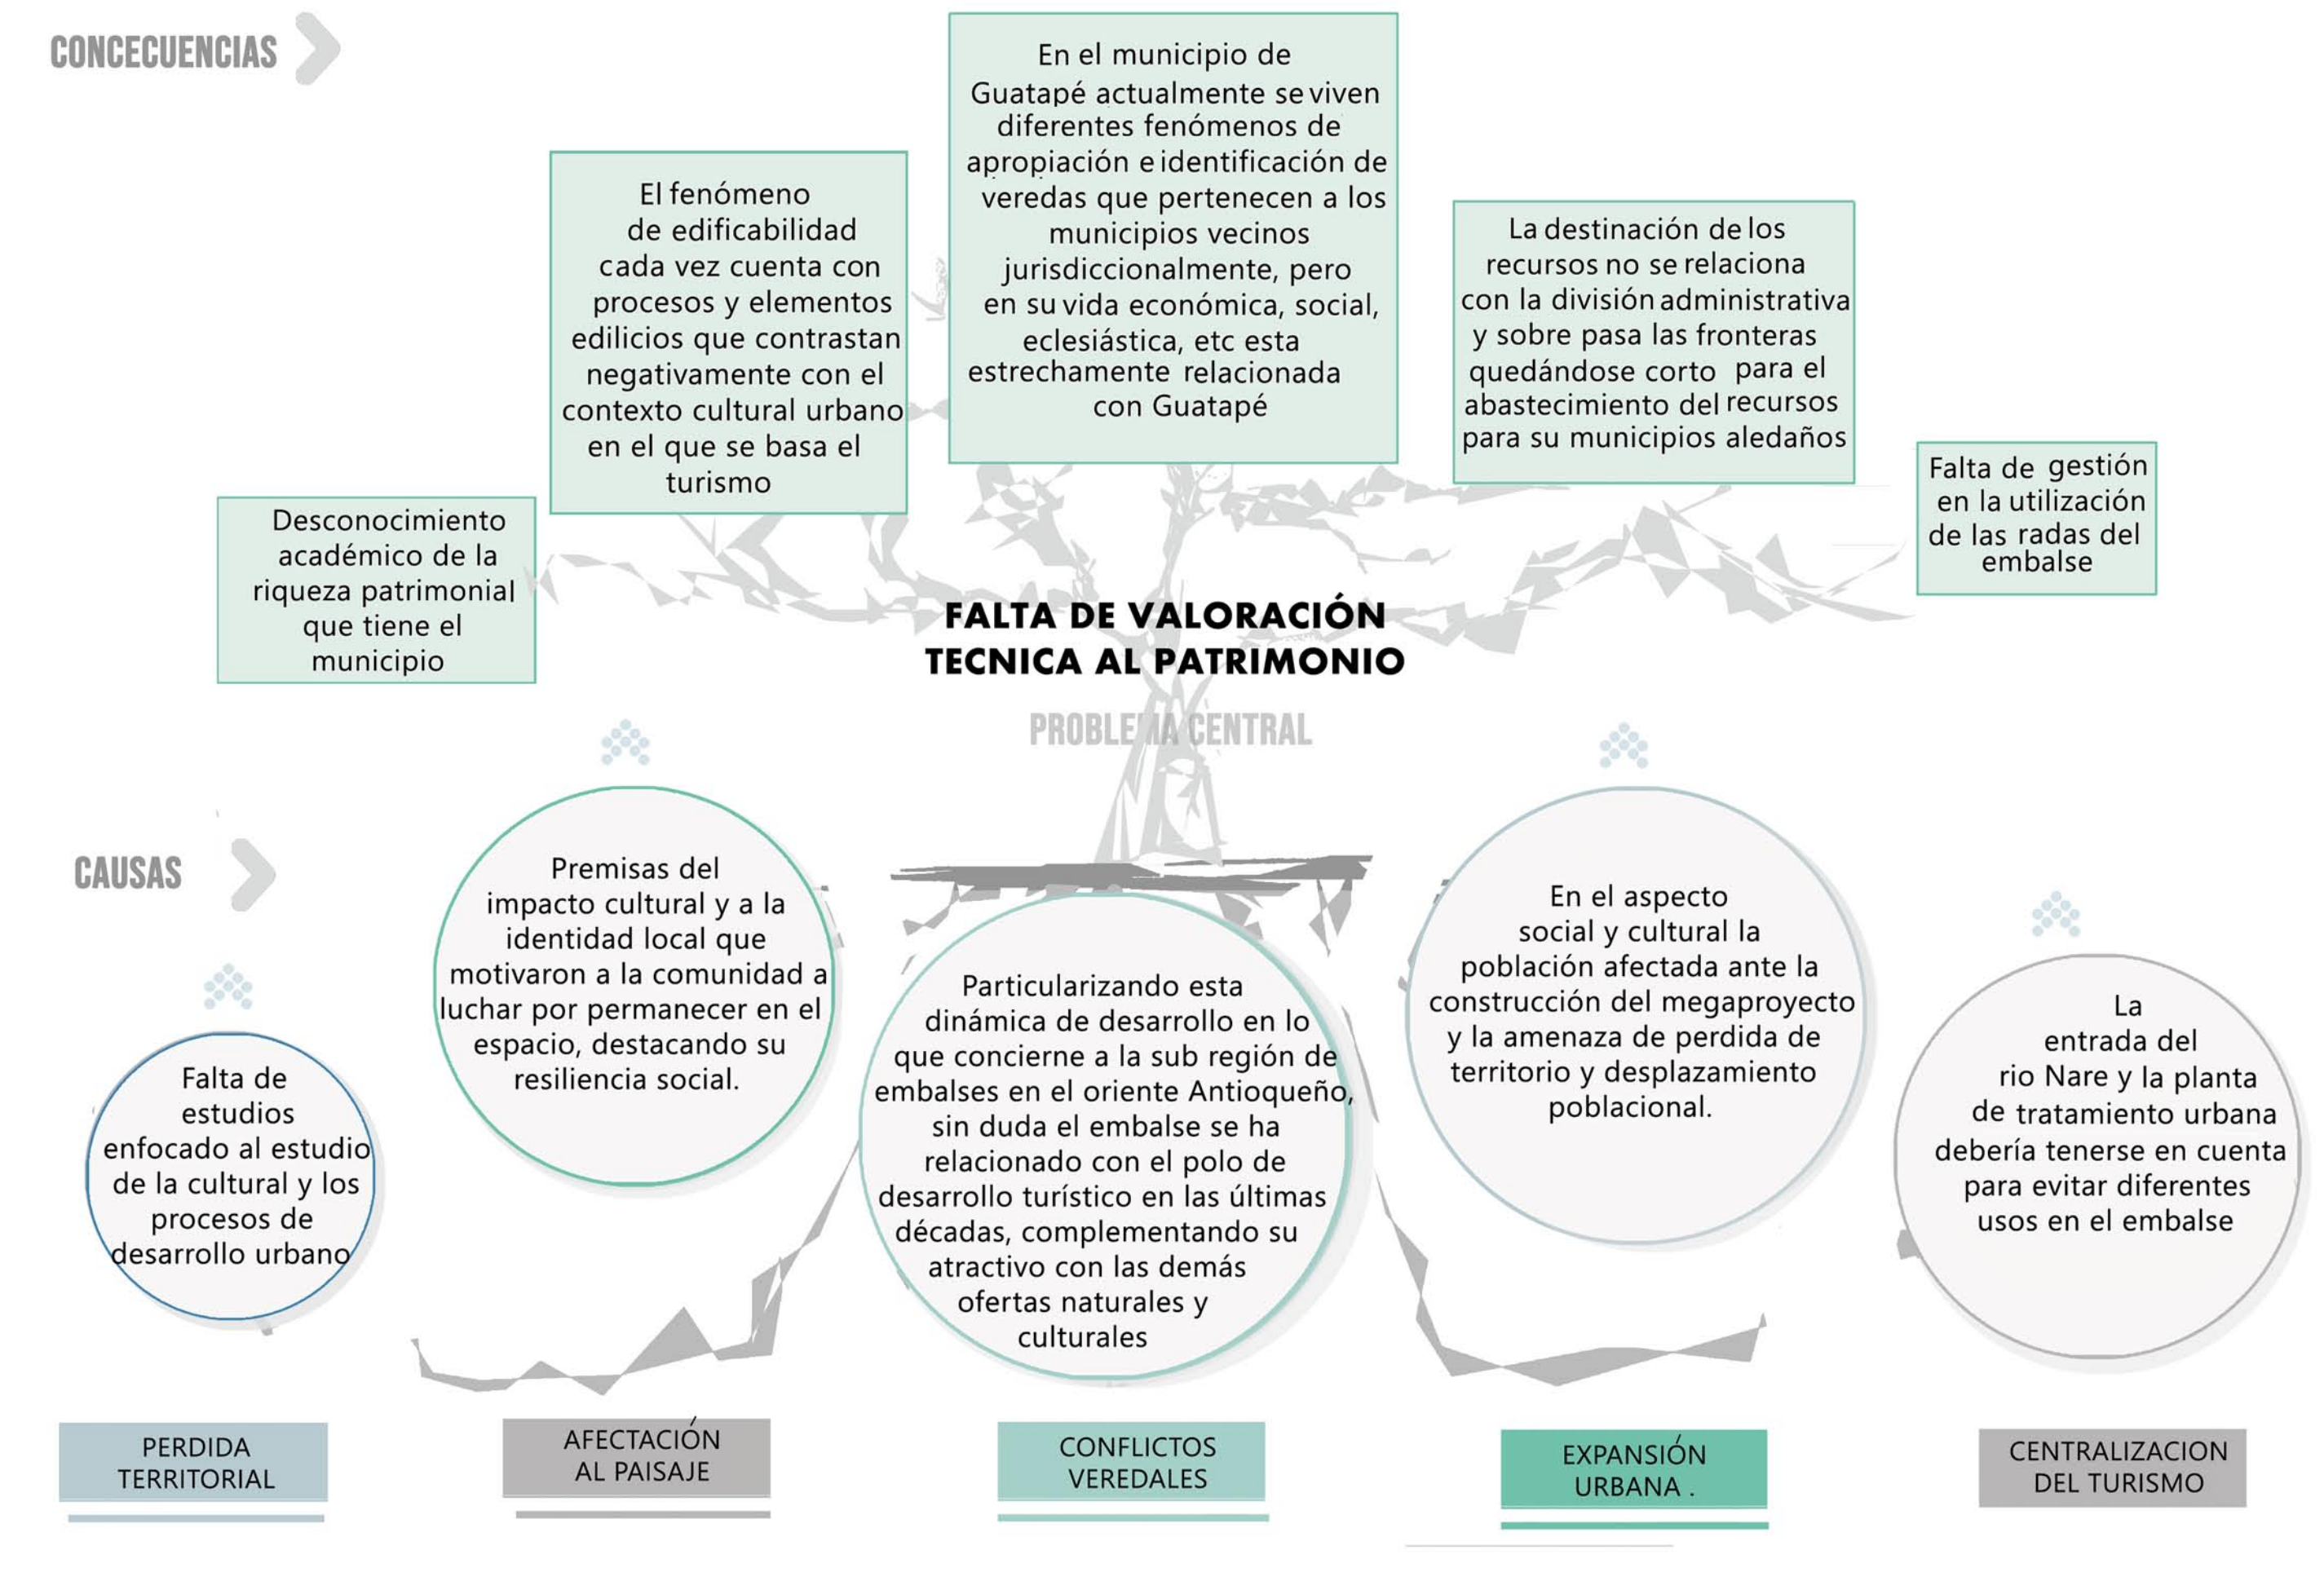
CONCECUENCIAS

En el municipio de Guatapé actualmente se viven diferentes fenómenos de apropiación e identificación de veredas que pertenecen a los municipios vecinos jurisdiccionalmente, pero en su vida económica, social, eclesiástica, etc esta estrechamente relacionada con Guatapé

El fenómeno de edificabilidad cada vez cuenta con procesos y elementos edilicios que contrastan negativamente con el contexto cultural urbano en el que se basa el turismo

La destinación de los recursos no se relaciona con la división administrativa y sobre pasa las fronteras quedándose corto para el abastecimiento del recursos para su municipios aledaños

Falta de gestión en la utilización de las radas del embalse

Desconocimiento académico de la riqueza patrimonial que tiene el municipio

FALTA DE VALORACIÓN TECNICA AL PATRIMONIO

PROBLEMA CENTRAL

CAUSAS

Premisas del impacto cultural y a la identidad local que motivaron a la comunidad a luchar por permanecer en el espacio, destacando su resiliencia social.

En el aspecto social y cultural la población afectada ante la construcción del megaproyecto y la amenaza de perdida de territorio y desplazamiento poblacional.

Particularizando esta dinámica de desarrollo en lo que concierne a la sub región de embalses en el oriente Antioqueño, sin duda el embalse se ha relacionado con el polo de desarrollo turístico en las últimas décadas, complementando su atractivo con las demás ofertas naturales y culturales

Falta de estudios enfocado al estudio de la cultural y los procesos de desarrollo urbano

La entrada del rio Nare y la planta de tratamiento urbana debería tenerse en cuenta para evitar diferentes usos en el embalse

PERDIDA TERRITORIAL

AFECTACIÓN AL PAISAJE

CONFLICTOS VEREDALES

EXPANSIÓN URBANA .

CENTRALIZACION DEL TURISMO